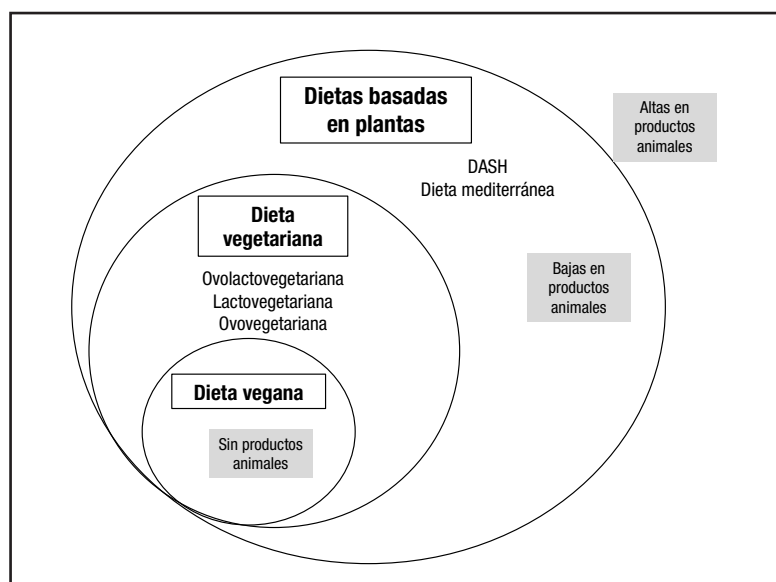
Dietas basadas en plantas

Altas en productos animales

DASH
Dieta mediterránea

Dieta vegetariana

Ovolactovegetariana
Lactovegetariana
Ovovegetariana

Bajas en productos animales

Dieta vegana

Sin productos animales